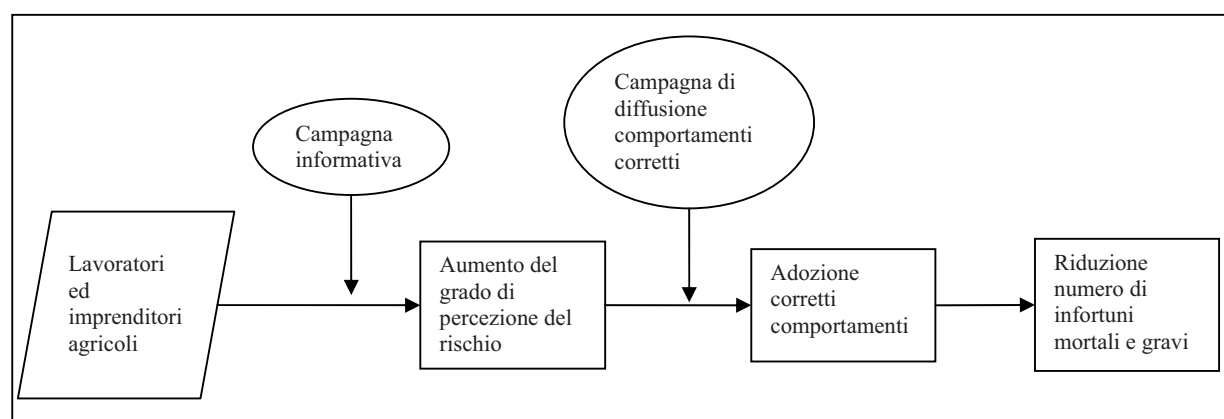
Campagna informativa

Campagna di diffusione comportamenti corretti

Lavoratori ed imprenditori agricoli

Aumento del grado di percezione del rischio

Adozione corretti comportamenti

Riduzione numero di infortuni mortali e gravi